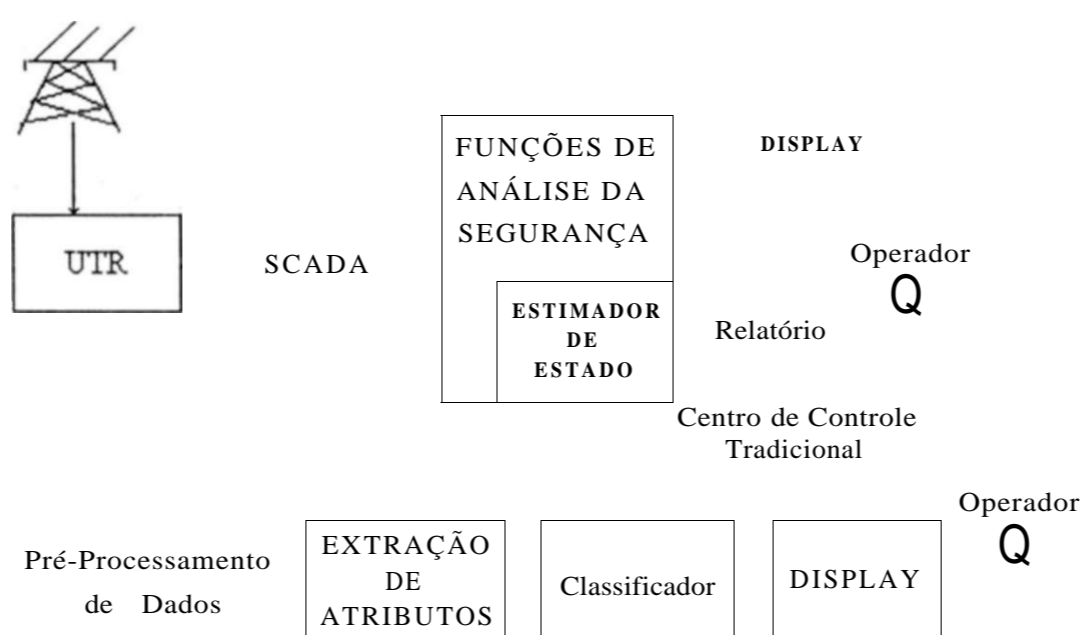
UTR

SCADA

FUNÇÕES DE ANÁLISE DA SEGURANÇA

ESTIMADOR DE ESTADO

DISPLAY

Operador
Q

Relatório

Centro de Controle Tradicional

Pré-Processamento de Dados

EXTRAÇÃO DE ATRIBUTOS

Classificador

DISPLAY

Operador
Q